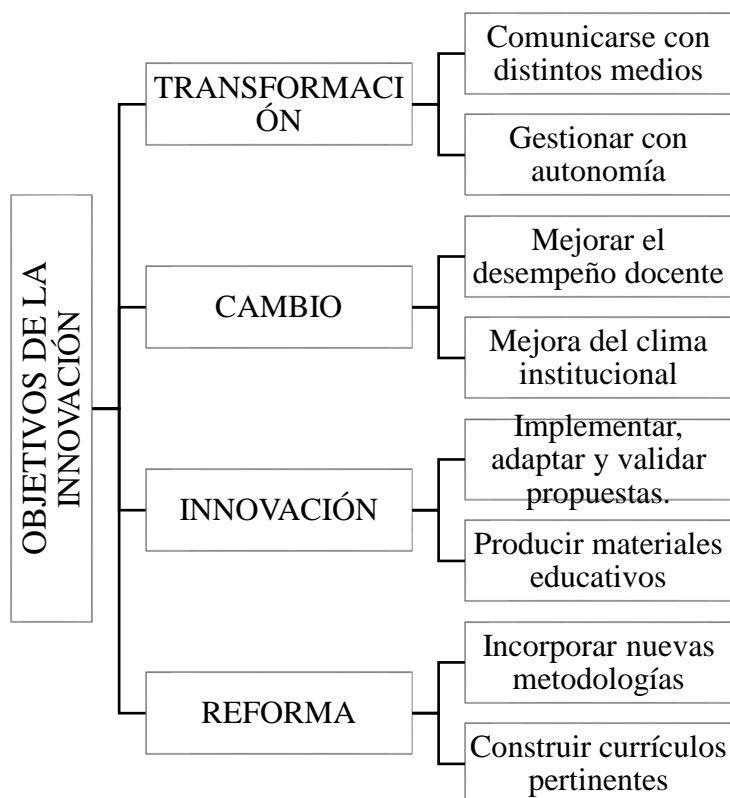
OBJETIVOS DE LA INNOVACIÓN

TRANSFORMACI ÓN

Comunicarse con distintos medios

Gestionar con autonomía

CAMBIO

Mejorar el desempeño docente

Mejora del clima institucional

INNOVACIÓN

Implementar, adaptar y validar propuestas.

Producir materiales educativos

REFORMA

Incorporar nuevas metodologías

Construir currículos pertinentes